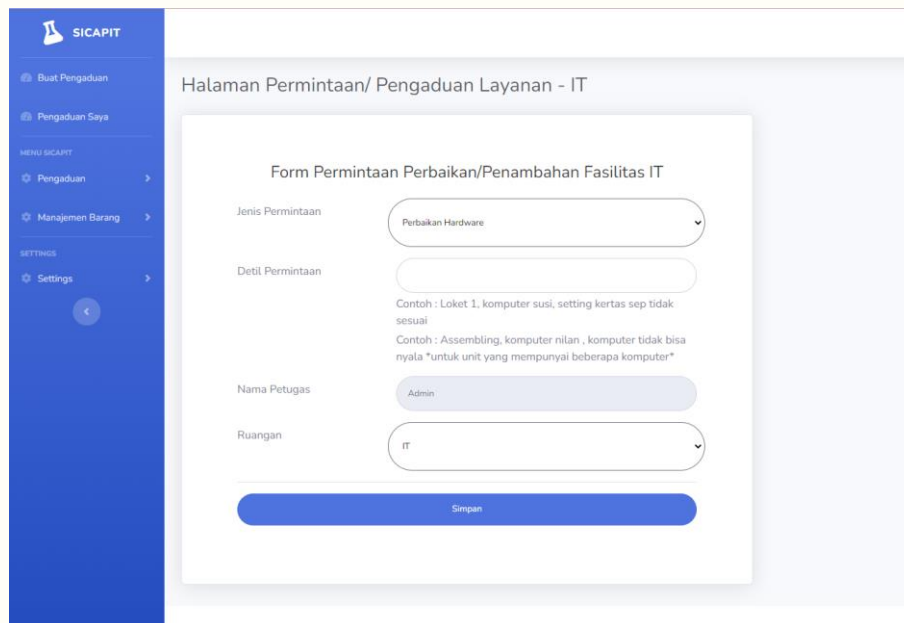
SICAPIT

Buat Pengaduan

Pengaduan Saya

MENU SICAPIT

Pengaduan

Manajemen Barang

SETTINGS

Settings

Halaman Permintaan/ Pengaduan Layanan - IT

Form Permintaan Perbaikan/Penambahan Fasilitas IT

Jenis Permintaan

Perbaikan Hardware

Detil Permintaan

Contoh : Loket 1, komputer susi, setting kertas sep tidak sesuai

Contoh : Assembling, komputer nilan , komputer tidak bisa nyala *untuk unit yang mempunyai beberapa komputer*

Nama Petugas

Admin

Ruangan

IT

Simpan